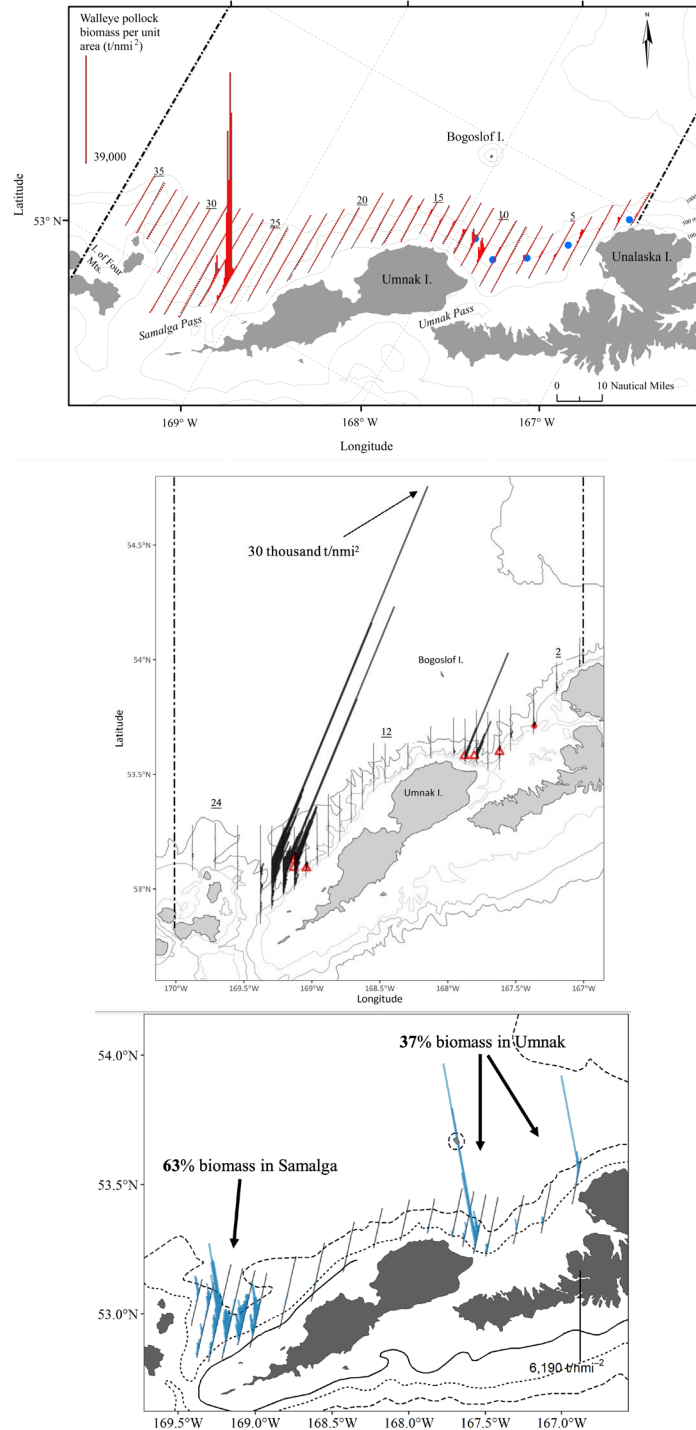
Walleye pollock biomass per unit area (t/nmi$^2$)

39,000

N

Bogoslof I.

35
30
25
20
15
10
5

53° N

Latitude

I. of Four Mts.

Samalga Pass

Umnak I.

Umnak Pass

Unalaska I.

1000
100

0 10 Nautical Miles

169° W
168° W
167° W

Longitude

30 thousand t/nmi²

54.5°N
54°N
53.5°N
53°N

Latitude

Bogoslof I.

2

12

24

Umnak I.

170°W 169.5°W 169°W 168.5°W 168°W 167.5°W 167°W

Longitude

54.0°N

37% biomass in Umnak

63% biomass in Samalga

53.5°N

53.0°N

6,190 t/nmi$^{-2}$

169.5°W 169.0°W 168.5°W 168.0°W 167.5°W 167.0°W